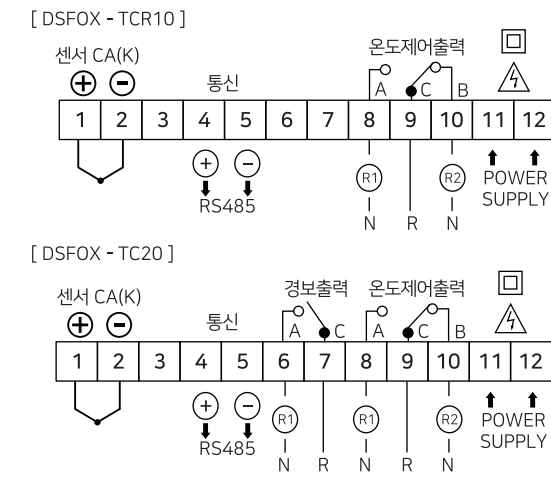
[ DSFOX - TCR10 ]

센서 CA(K)

⊕ ⊖

통신

온도제어출력

A C B

| 1 | 2 | 3 | 4 | 5 | 6 | 7 | 8 | 9 | 10 | 11 | 12 |
|---|---|---|---|---|---|---|---|---|---|---|---|

+ −

RS485

R1 R2

N R N

POWER SUPPLY

[ DSFOX - TC20 ]

센서 CA(K)

⊕ ⊖

통신

경보출력 온도제어출력

A C A C B

| 1 | 2 | 3 | 4 | 5 | 6 | 7 | 8 | 9 | 10 | 11 | 12 |
|---|---|---|---|---|---|---|---|---|---|---|---|

+ −

RS485

R1 R1 R2

N R N R N

POWER SUPPLY